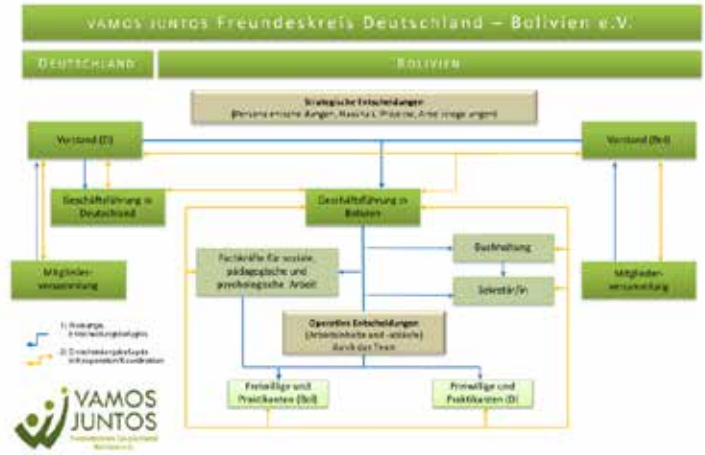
VAMOS JUNTOS Freundeskreis Deutschland – Bolivien e.V.

DEUTSCHLAND

BOLIVIEN

Strategische Entscheidungen
(Personalentscheidungen, Maßnahmen, Projekte, Arbeitsregelungen)

Vorstand (D)

Vorstand (Bol)

Geschäftsführung in Deutschland

Geschäftsführung in Bolivien

Mitgliederversammlung

Fachkräfte für soziale, pädagogische und psychologische Arbeit

Buchhaltung

Sekretär/in

Mitgliederversammlung

1) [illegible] Entscheidungsbefugnis

2) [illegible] Informationen/Koordination

Operative Entscheidungen
(Arbeitsinhalte und -abläufe)
durch das Team

Freiwillige und Praktikanten (Bol)

Freiwillige und Praktikanten (D)

VAMOS JUNTOS
Freundeskreis Deutschland Bolivien e.V.